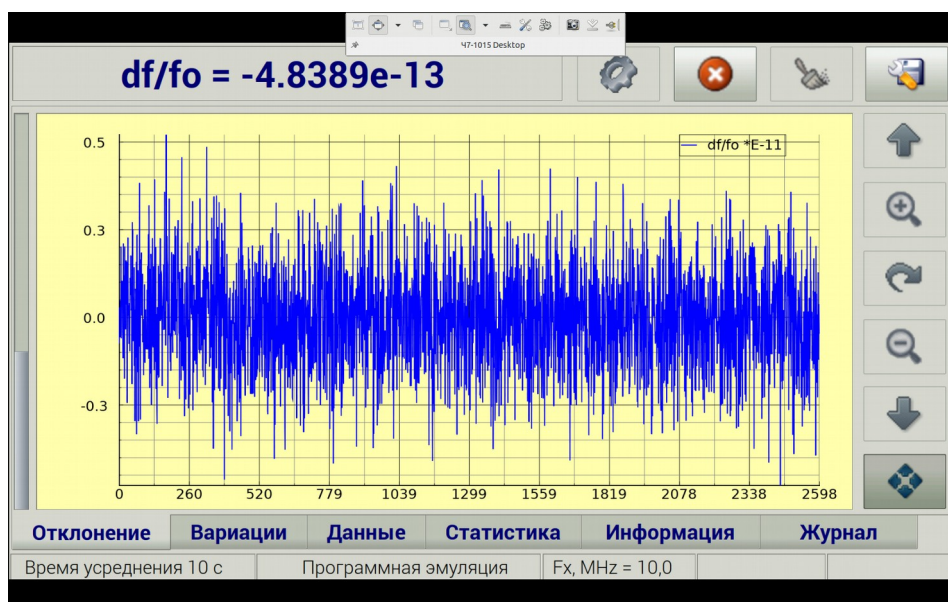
Ч7-1015 Desktop

df/fo = -4.8389e-13

df/fo *E-11

0.5
0.3
0.0
-0.3

0 260 520 779 1039 1299 1559 1819 2078 2338 2598

Отклонение | Вариации | Данные | Статистика | Информация | Журнал

Время усреднения 10 с | Программная эмуляция | Fx, MHz = 10,0